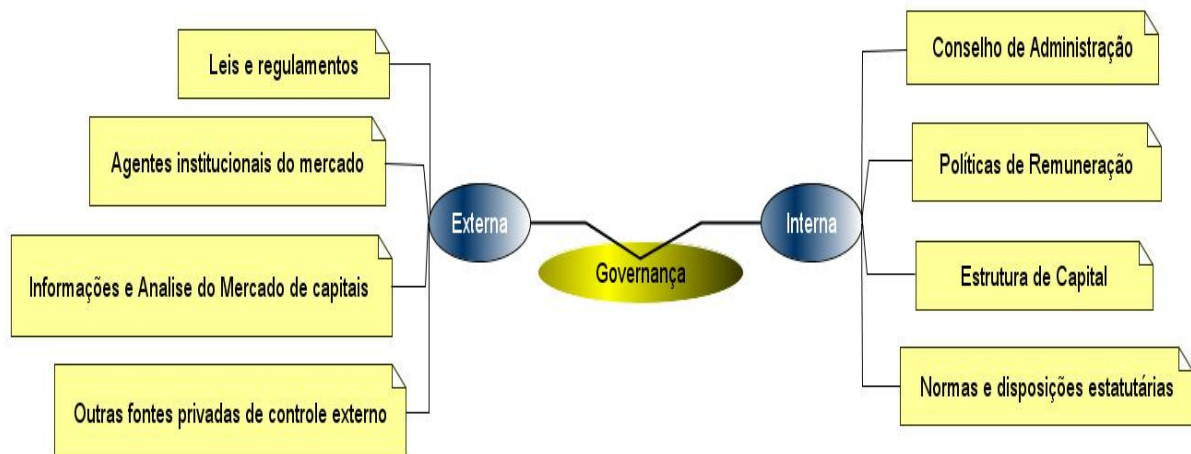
Leis e regulamentos

Agentes institucionais do mercado

Informações e Analise do Mercado de capitais

Outras fontes privadas de controle externo

Externa

Governança

Interna

Conselho de Administração

Políticas de Remuneração

Estrutura de Capital

Normas e disposições estatutárias